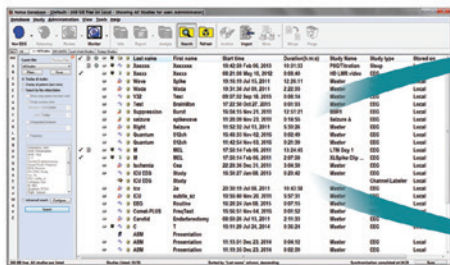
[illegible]

Database Study Administration View Tools Help

New EEG | Search | Refresh | Import

| Last name | First name | Start time | Duration(h:m:s) | Study Name | Study type | Stored on |
|---|---|---|---|---|---|---|
| Bassa | Bassaa | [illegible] | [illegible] | PSG/Titration | Sleep | Local |
| Bassa | Bassa | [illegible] | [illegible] | HD LMR video | EEG | Local |
| Bassa | Spike | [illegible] | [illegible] | | | Local |
| Wade | Wade | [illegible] | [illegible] | Master | EEG | Local |
| VSE | Test | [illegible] | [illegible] | | | Local |
| Test | BrainMon | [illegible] | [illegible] | Master | EEG | Local |
| Suppression | Burst | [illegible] | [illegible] | Master | EEG | Local |
| seizure | epilepsia | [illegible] | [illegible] | Seizure & | EEG | Local |
| Right | Seizure | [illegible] | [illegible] | Master | EEG | Local |
| Quantum | EEG | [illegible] | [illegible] | Master | EEG | Local |
| Quantum | EEG | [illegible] | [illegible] | Master | EEG | Local |
| M | MOL | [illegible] | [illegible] | LTM Bay 1 | EEG | Local |
| M | MOL | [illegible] | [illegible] | XLSpike Dly | EEG | Local |
| Ischemia | Case | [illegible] | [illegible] | Master | EEG | Local |
| ICU ESS | Study | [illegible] | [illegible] | Master | EEG | Local |
| ICU | ESS | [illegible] | | Channel Labeler | EEG | Local |
| Ice | Ze | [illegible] | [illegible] | Master | EEG | Local |
| EEG | awake_sz | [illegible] | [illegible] | Master | EEG | Local |
| EEG | Routine | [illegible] | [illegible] | Master | EEG | Local |
| Comet-PLUS | FreqTest | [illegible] | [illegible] | Master | EEG | Local |
| Cerebral | Embedment | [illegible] | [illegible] | Master | EEG | Local |
| C | T | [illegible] | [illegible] | | | Local |
| ABM | Presentation | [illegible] | | | | Local |
| ABM | Presentation | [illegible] | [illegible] | Master | EEG | Local |
| ABM | Presentation | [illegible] | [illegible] | Master | EEG | Local |

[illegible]